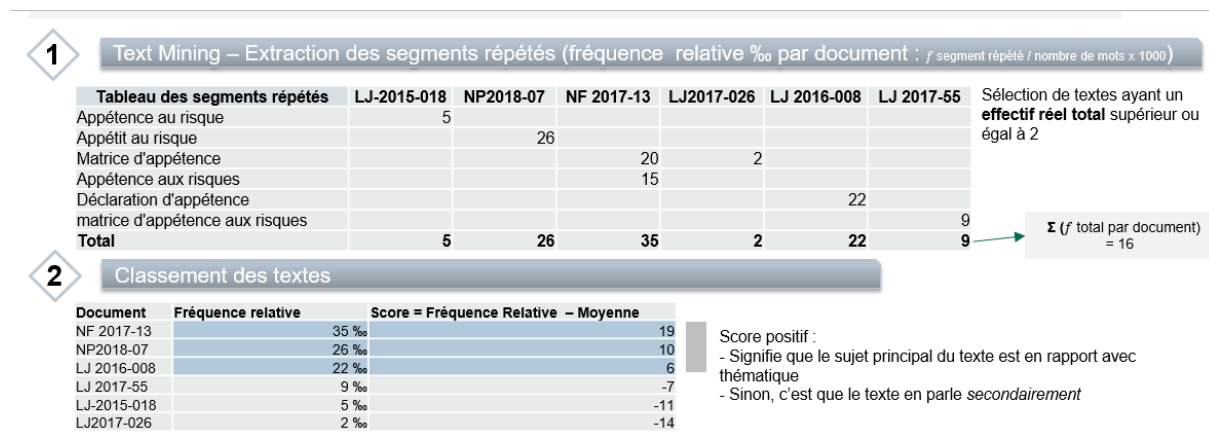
1

Text Mining – Extraction des segments répétés (fréquence relative ‰ par document : $f$ segment répété / nombre de mots x 1000)

| Tableau des segments répétés | LJ-2015-018 | NP2018-07 | NF 2017-13 | LJ2017-026 | LJ 2016-008 | LJ 2017-55 |
|---|---|---|---|---|---|---|
| Appétence au risque | 5 | | | | | |
| Appétit au risque | | 26 | | | | |
| Matrice d'appétence | | | 20 | 2 | | |
| Appétence aux risques | | | 15 | | | |
| Déclaration d'appétence | | | | | 22 | |
| matrice d'appétence aux risques | | | | | | 9 |
| Total | 5 | 26 | 35 | 2 | 22 | 9 |

Sélection de textes ayant un **effectif réel total** supérieur ou égal à 2

Σ ($f$ total par document) = 16

2

Classement des textes

| Document | Fréquence relative | Score = Fréquence Relative – Moyenne |
|---|---|---|
| NF 2017-13 | 35 ‰ | 19 |
| NP2018-07 | 26 ‰ | 10 |
| LJ 2016-008 | 22 ‰ | 6 |
| LJ 2017-55 | 9 ‰ | -7 |
| LJ-2015-018 | 5 ‰ | -11 |
| LJ2017-026 | 2 ‰ | -14 |

Score positif :
- Signifie que le sujet principal du texte est en rapport avec thématique
- Sinon, c'est que le texte en parle *secondairement*